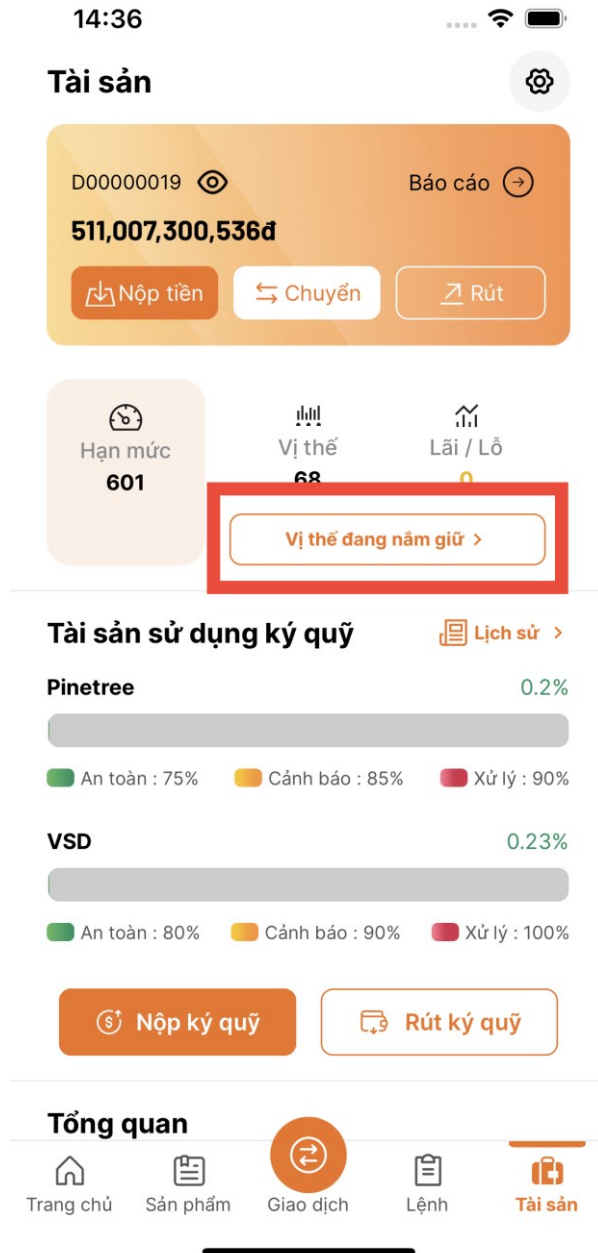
14:36

Tài sản

D00000019

Báo cáo

511,007,300,536đ

Nộp tiền

Chuyển

Rút

Hạn mức
601

Vị thế
68

Lãi / Lỗ
0

Vị thế đang nắm giữ >

Tài sản sử dụng ký quỹ

Lịch sử >

Pinetree

0.2%

An toàn : 75%

Cảnh báo : 85%

Xử lý : 90%

VSD

0.23%

An toàn : 80%

Cảnh báo : 90%

Xử lý : 100%

Nộp ký quỹ

Rút ký quỹ

Tổng quan

Trang chủ

Sản phẩm

Giao dịch

Lệnh

Tài sản